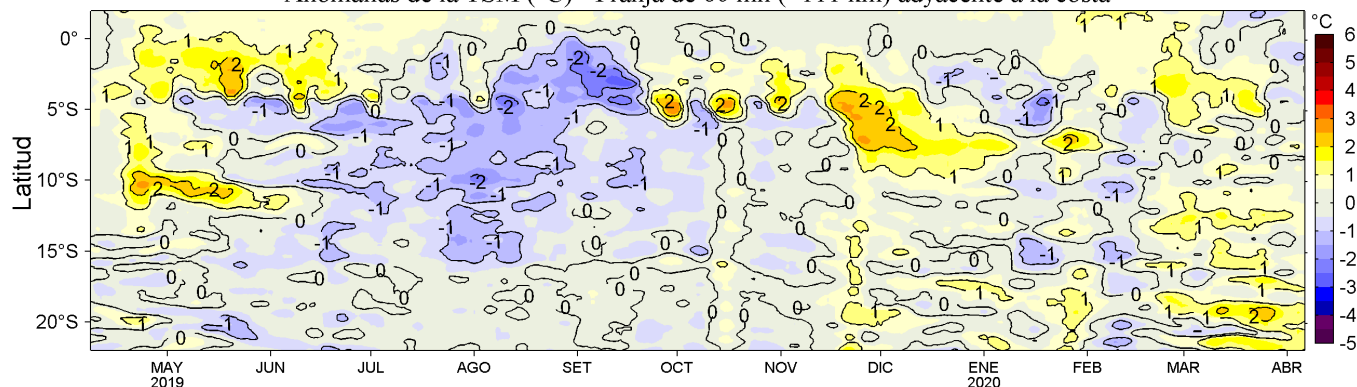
Anomalías de la TSM (°C) - Franja de 60 mn (~111 km) adyacente a la costa

Latitud

0°
5°S
10°S
15°S
20°S

MAY 2019
JUN
JUL
AGO
SET
OCT
NOV
DIC
ENE 2020
FEB
MAR
ABR

°C
6
5
4
3
2
1
0
-1
-2
-3
-4
-5

1
2
1
2
-1
0
1
-1
0
-2
-1
-2
-1
0
2
2
2
1
-1
0
-2
-2
-1
0
2
2
1
-1
-1
0
1
0
1
0
-1
0
0
0
0
0
1
2
1
1
-1
0
0
0
1
-1
2
-1
2
1
1
0
0
0
1
1
0
0
0
-1
0
0
1
1
1
-1
0
1
0
0
0
1
1
1
1
2
1